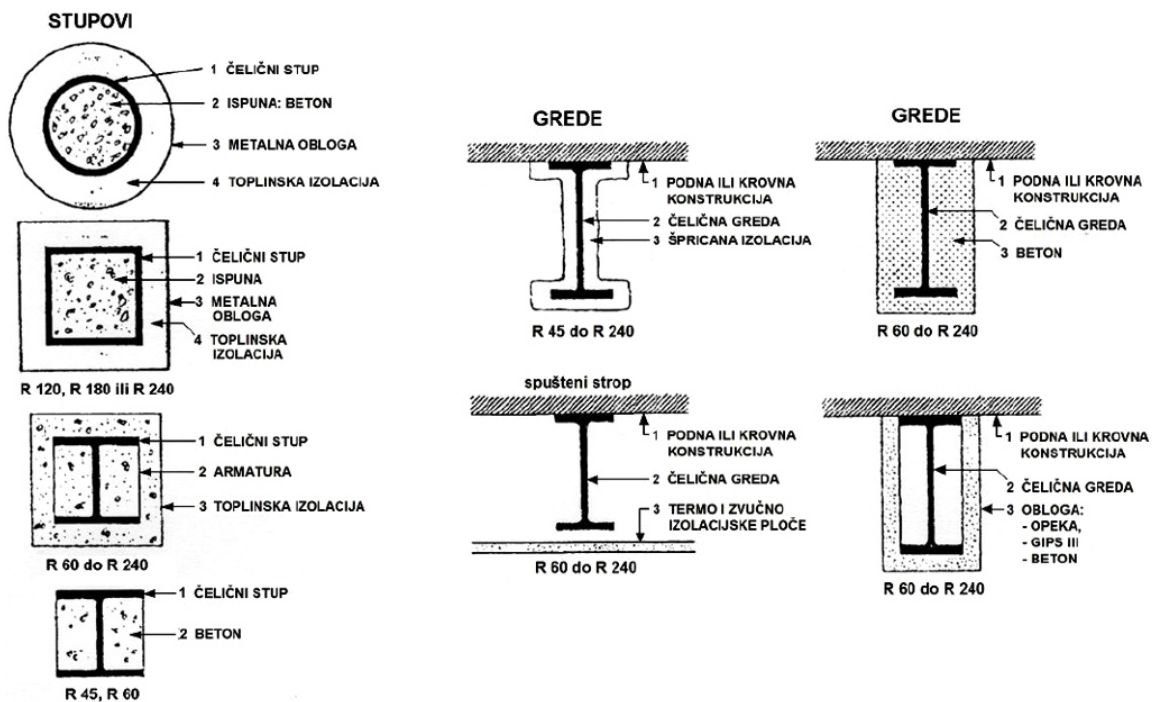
STUPOVI

1 ČELIČNI STUP
2 ISPUNA: BETON
3 METALNA OBLOGA
4 TOPLINSKA IZOLACIJA

1 ČELIČNI STUP
2 ISPUNA
3 METALNA OBLOGA
4 TOPLINSKA IZOLACIJA

R 120, R 180 ili R 240

1 ČELIČNI STUP
2 ARMATURA
3 TOPLINSKA IZOLACIJA

R 60 do R 240

1 ČELIČNI STUP
2 BETON

R 45, R 60

GREDE

1 PODNA ILI KROVNA KONSTRUKCIJA
2 ČELIČNA GREDA
3 ŠPRICANA IZOLACIJA

R 45 do R 240

GREDE

1 PODNA ILI KROVNA KONSTRUKCIJA
2 ČELIČNA GREDA
3 BETON

R 60 do R 240

spušteni strop

1 PODNA ILI KROVNA KONSTRUKCIJA
2 ČELIČNA GREDA
3 TERMO I ZVUČNO IZOLACIJSKE PLOČE

R 60 do R 240

1 PODNA ILI KROVNA KONSTRUKCIJA
2 ČELIČNA GREDA
3 OBLOGA:
- OPEKA,
- GIPS III
- BETON

R 60 do R 240